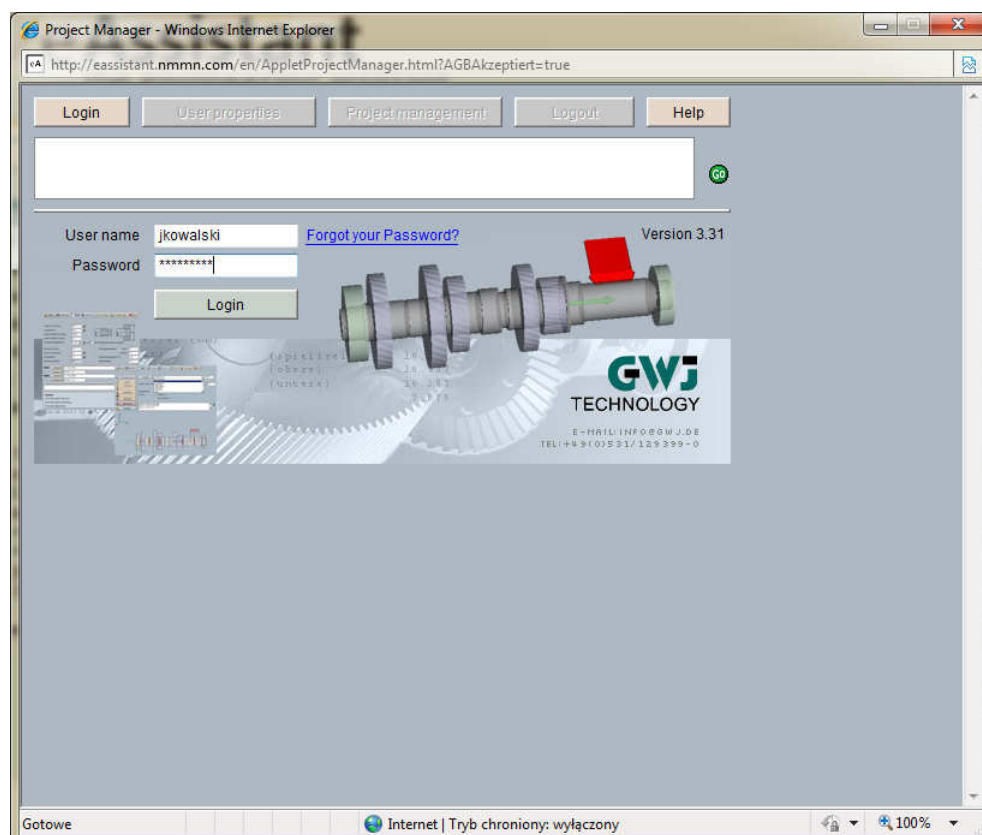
Project Manager - Windows Internet Explorer

http://eassistant.nmmn.com/en/AppletProjectManager.html?AGBAkzeptiert=true

Login | User properties | Project management | Logout | Help

GO

User name jkowalski
Password *********
Forgot your Password?
Version 3.31

Login

GWJ
TECHNOLOGY
E-MAIL:INFO@GWJ.DE
TEL:+49(0)531/129399-0

Gotowe
Internet | Tryb chroniony: wyłączony
100%